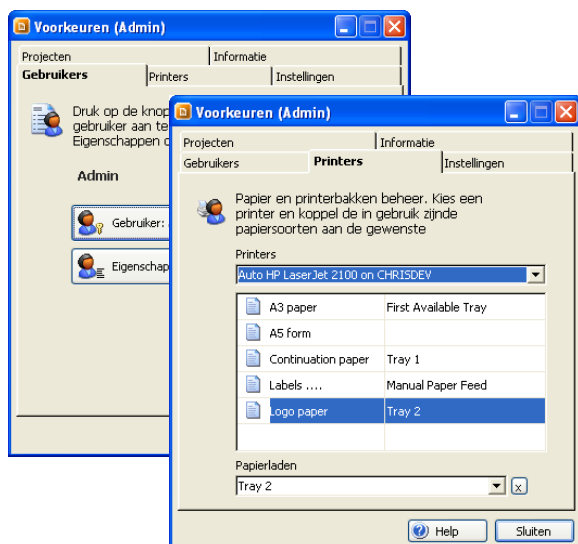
Voorkeuren (Admin)

Projecten | Informatie
Gebruikers | Printers | Instellingen

Druk op de knop
gebruiker aan te
Eigenschappen

Admin

Gebruiker:

Eigenschap

Voorkeuren (Admin)

Projecten | Informatie
Gebruikers | Printers | Instellingen

Papier en printerbakken beheer. Kies een printer en koppel de in gebruik zijnde papiersoorten aan de gewenste

Printers

Auto HP LaserJet 2100 on CHRISDEV

| | |
|---|---|
| A3 paper | First Available Tray |
| A5 form | |
| Continuation paper | Tray 1 |
| Labels .... | Manual Paper Feed |
| Logo paper | Tray 2 |

Papierladen

Tray 2

x

Help

Sluiten